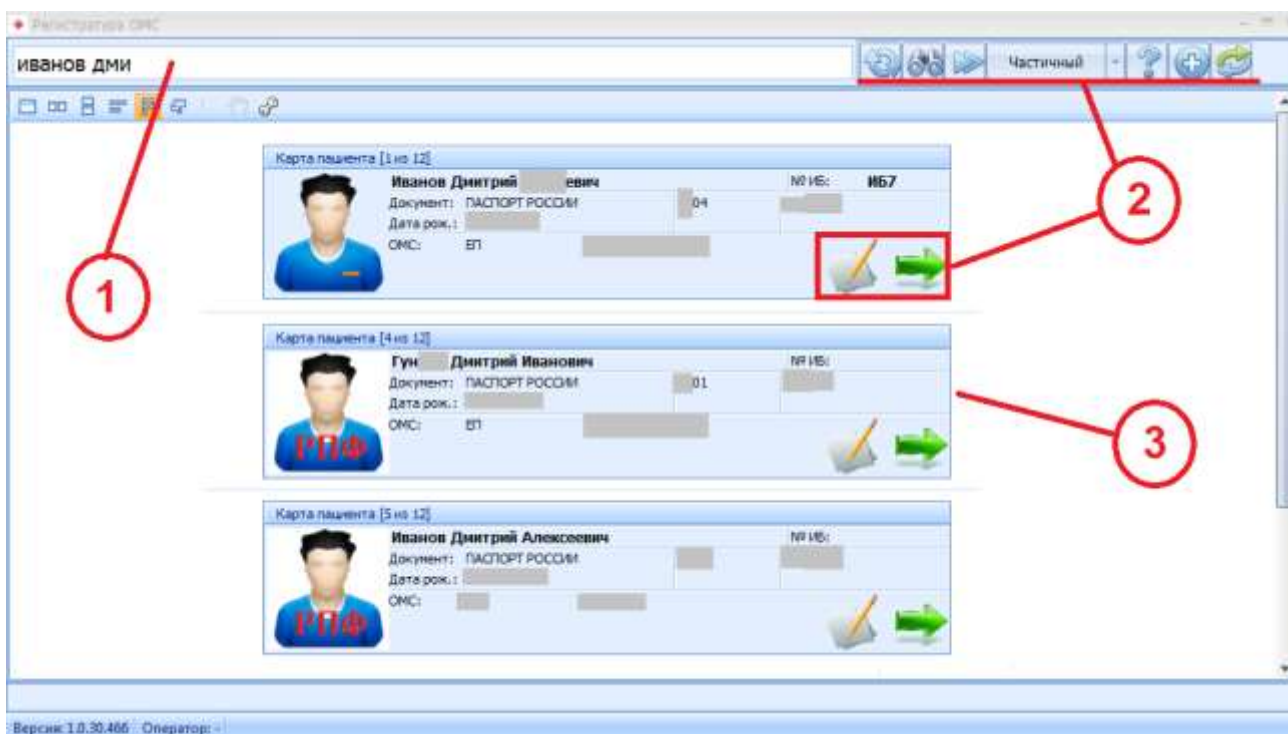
Регистратура ОМС

иванов дми

Частичный

Карта пациента [1 из 12]
Иванов Дмитрий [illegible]евич
№ ИБ: И67
Документ: ПАСПОРТ РОССИИ 04
Дата рож.:
ОМС: ЕП

1

2

Карта пациента [4 из 12]
Гун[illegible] Дмитрий Иванович
№ ИБ:
Документ: ПАСПОРТ РОССИИ 01
Дата рож.:
ОМС: ЕП
РПФ

3

Карта пациента [5 из 12]
Иванов Дмитрий Алексеевич
№ ИБ:
Документ: ПАСПОРТ РОССИИ
Дата рож.:
ОМС:
РПФ

Версия: 1.0.30.466 Оператор: -